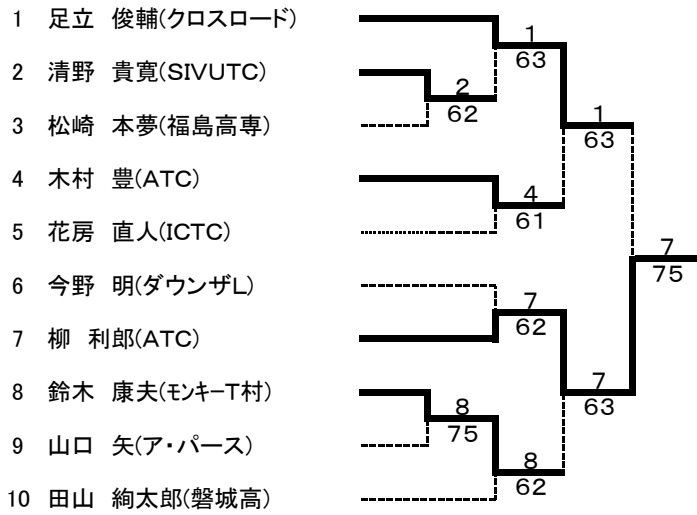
1 足立 俊輔(クロスロード)
2 清野 貴寛(SIVUTC)
3 松崎 本夢(福島高専)
4 木村 豊(ATC)
5 花房 直人(ICTC)
6 今野 明(ダウンザL)
7 柳 利郎(ATC)
8 鈴木 康夫(ﾓﾝｷｰT村)
9 山口 矢(ア・パース)
10 田山 絢太郎(磐城高)

1
63
2
62
1
63
4
61
7
75
7
62
7
63
8
75
8
62